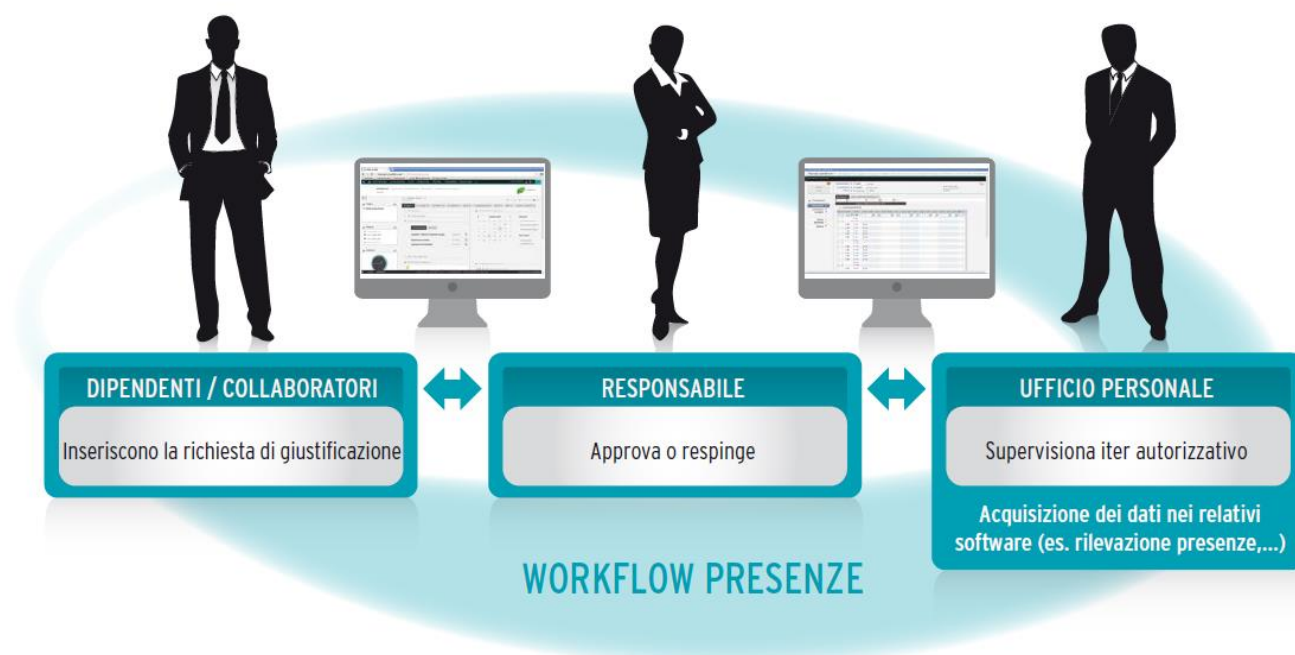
DIPENDENTI / COLLABORATORI

Inseriscono la richiesta di giustificazione

RESPONSABILE

Approva o respinge

UFFICIO PERSONALE

Supervisiona iter autorizzativo

Acquisizione dei dati nei relativi software (es. rilevazione presenze,...)

WORKFLOW PRESENZE